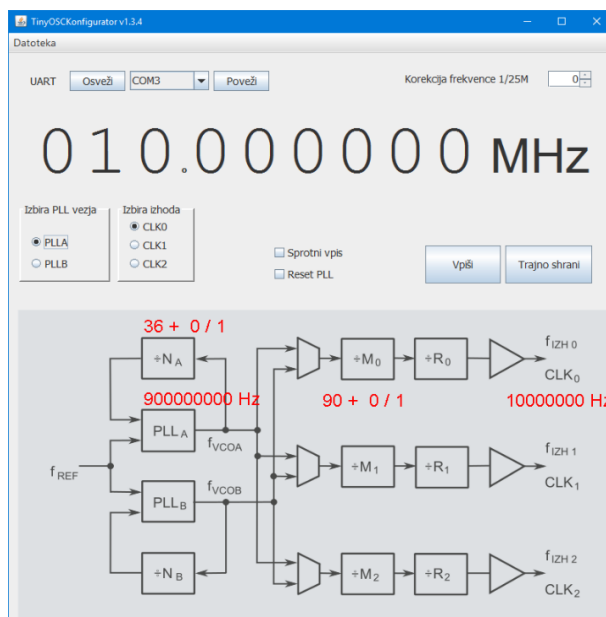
TinyOSCKonfigurator v1.3.4

Datoteka

UART Osveži COM3 Poveži

Korekcija frekvence 1/25M 0

010.000000 MHz

Izbira PLL vezja
PLLA
PLLB

Izbira izhoda
CLK0
CLK1
CLK2

Sprotni vpis
Reset PLL

Vpiši
Trajno shrani

36 + 0 / 1
$\div N_A$
900000000 Hz
90 + 0 / 1
10000000 Hz
$PLL_A$
$f_{VCOA}$
$f_{REF}$
$PLL_B$
$f_{VCOB}$
$\div N_B$
$\div M_0$
$\div R_0$
$f_{IZH\ 0}$
$CLK_0$
$\div M_1$
$\div R_1$
$f_{IZH\ 1}$
$CLK_1$
$\div M_2$
$\div R_2$
$f_{IZH\ 2}$
$CLK_2$